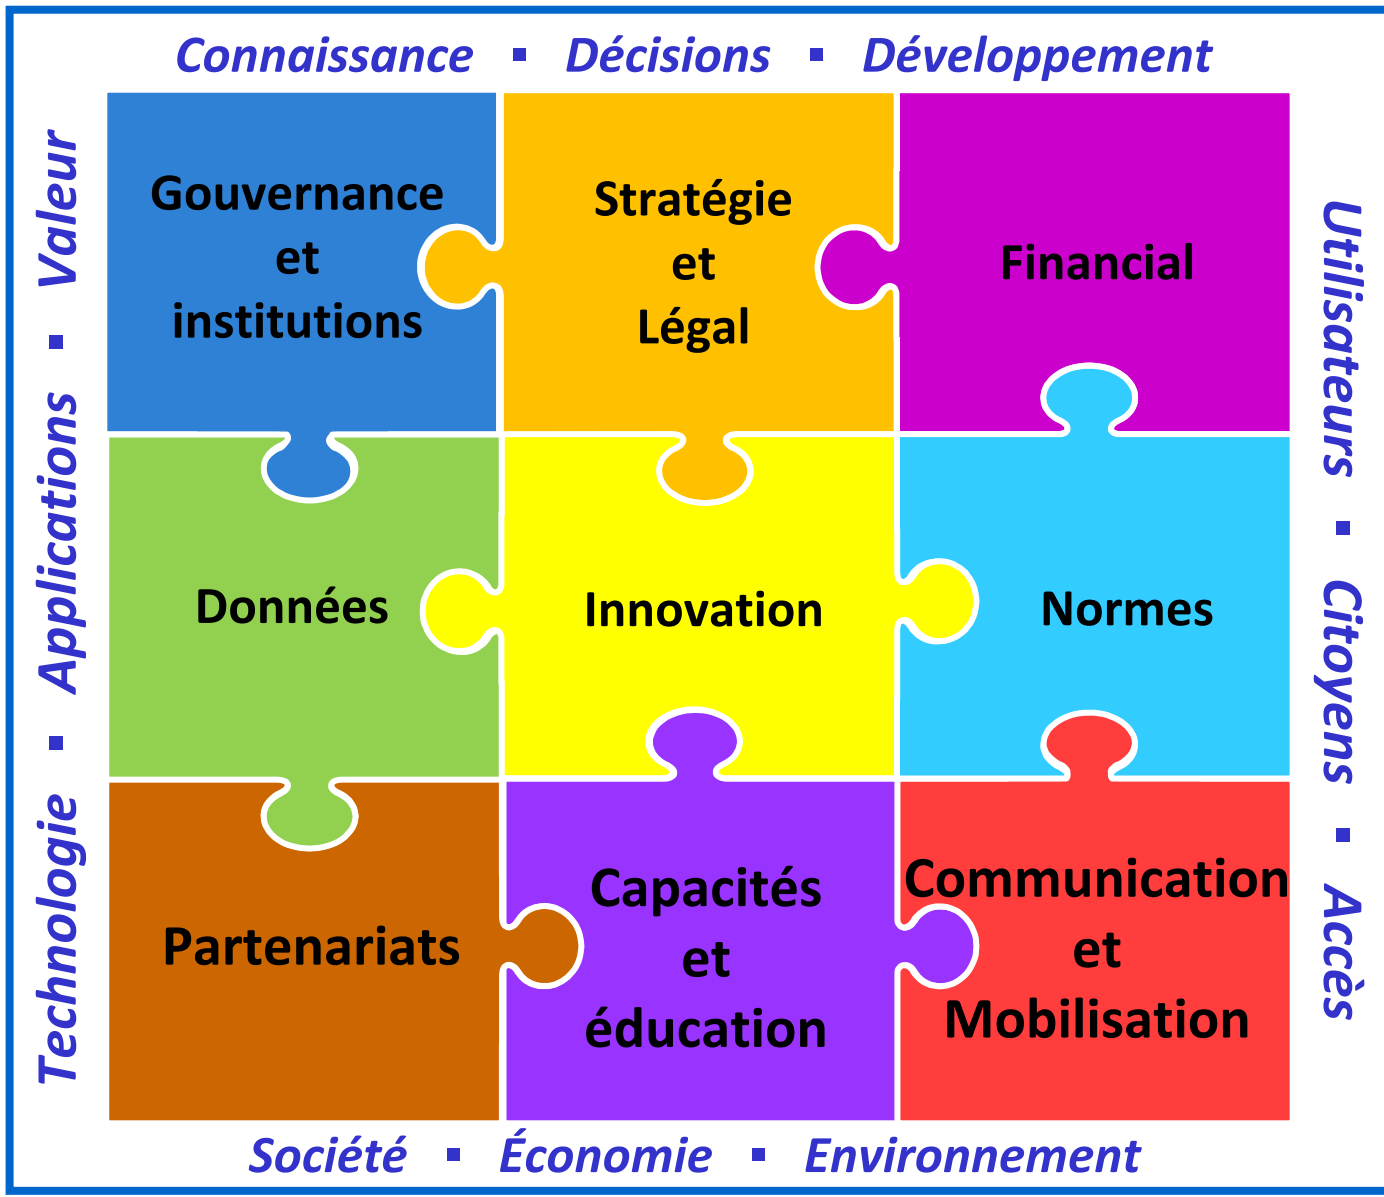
Connaissance ▪ Décisions ▪ Développement

Valeur ▪ Applications ▪ Technologie

Gouvernance et institutions

Stratégie et Légal

Financial

Données

Innovation

Normes

Partenariats

Capacités et éducation

Communication et Mobilisation

Utilisateurs ▪ Citoyens ▪ Accès

Société ▪ Économie ▪ Environnement